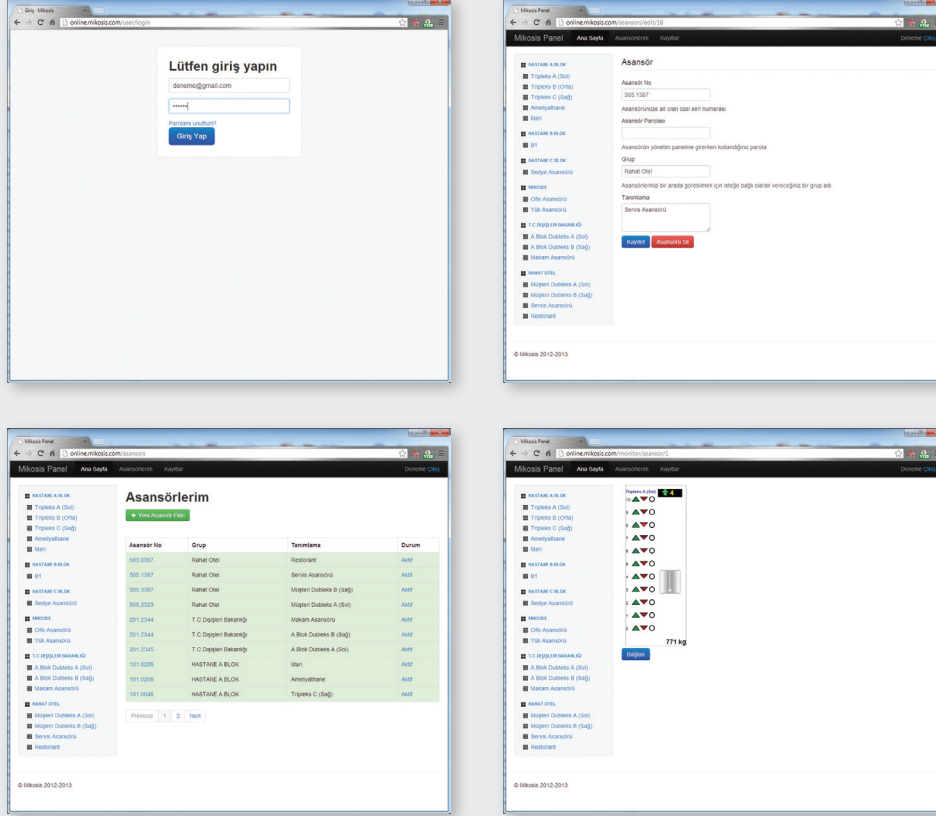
Giriş · Mikosis

online.mikosis.com/user/login

Lütfen giriş yapın

deneme@gmail.com

••••••

Parolamı unuttum?

Giriş Yap

Mikosis Panel

online.mikosis.com/asansors/edit/18

Mikosis Panel Ana Sayfa Asansörlerim Kayıtlar Deneme Çıkış

HASTANE A BLOK
Tripleks A (Sol)
Tripleks B (Orta)
Tripleks C (Sağ)
Ameliyathane
İdari

HASTANE B BLOK
B1

HASTANE C BLOK
Sedye Asansörü

MIKOSIS
Ofis Asansörü
Yük Asansörü

T.C.DIŞİŞLERİ BAKANLIĞI
A Blok Dubleks A (Sol)
A Blok Dubleks B (Sağ)
Makam Asansörü

RAHAT OTEL
Müşteri Dubleks A (Sol)
Müşteri Dubleks B (Sağ)
Servis Asansörü
Restorant

Asansör

Asansör No
505.1367
Asansörünüze ait olan özel seri numarası.

Asansör Parolası

Asansörün yönetim paneline girerken kullandığınız parola.

Grup
Rahat Otel
Asansörlerinizi bir arada görebilmek için isteğe bağlı olarak vereceğiniz bir grup adı.

Tanımlama
Servis Asansörü

Kaydet Asansörü Sil

© Mikosis 2012-2013

Mikosis Panel

online.mikosis.com/asansors

Mikosis Panel Ana Sayfa Asansörlerim Kayıtlar Deneme Çıkış

HASTANE A BLOK
Tripleks A (Sol)
Tripleks B (Orta)
Tripleks C (Sağ)
Ameliyathane
İdari

HASTANE B BLOK
B1

HASTANE C BLOK
Sedye Asansörü

MIKOSIS
Ofis Asansörü
Yük Asansörü

T.C.DIŞİŞLERİ BAKANLIĞI
A Blok Dubleks A (Sol)
A Blok Dubleks B (Sağ)
Makam Asansörü

RAHAT OTEL
Müşteri Dubleks A (Sol)
Müşteri Dubleks B (Sağ)
Servis Asansörü
Restorant

Asansörlerim

+ Yeni Asansör Ekle

| Asansör No | Grup | Tanımlama | Durum |
|---|---|---|---|
| 505.0567 | Rahat Otel | Restorant | Aktif |
| 505.1367 | Rahat Otel | Servis Asansörü | Aktif |
| 505.3367 | Rahat Otel | Müşteri Dubleks B (Sağ) | Aktif |
| 505.2523 | Rahat Otel | Müşteri Dubleks A (Sol) | Aktif |
| 201.2344 | T.C.Dışişleri Bakanlığı | Makam Asansörü | Aktif |
| 201.2344 | T.C.Dışişleri Bakanlığı | A Blok Dubleks B (Sağ) | Aktif |
| 201.2345 | T.C.Dışişleri Bakanlığı | A Blok Dubleks A (Sol) | Aktif |
| 101.0228 | HASTANE A BLOK | İdari | Aktif |
| 101.0008 | HASTANE A BLOK | Ameliyathane | Aktif |
| 101.0048 | HASTANE A BLOK | Tripleks C (Sağ) | Aktif |

Previous 1 2 Next

© Mikosis 2012-2013

Mikosis Panel

online.mikosis.com/monitor/asansor/1

Mikosis Panel Ana Sayfa Asansörlerim Kayıtlar Deneme Çıkış

HASTANE A BLOK
Tripleks A (Sol)
Tripleks B (Orta)
Tripleks C (Sağ)
Ameliyathane
İdari

HASTANE B BLOK
B1

HASTANE C BLOK
Sedye Asansörü

MIKOSIS
Ofis Asansörü
Yük Asansörü

T.C.DIŞİŞLERİ BAKANLIĞI
A Blok Dubleks A (Sol)
A Blok Dubleks B (Sağ)
Makam Asansörü

RAHAT OTEL
Müşteri Dubleks A (Sol)
Müşteri Dubleks B (Sağ)
Servis Asansörü
Restorant

Tripleks A (Sol) 4

771 kg

Bağlan

© Mikosis 2012-2013